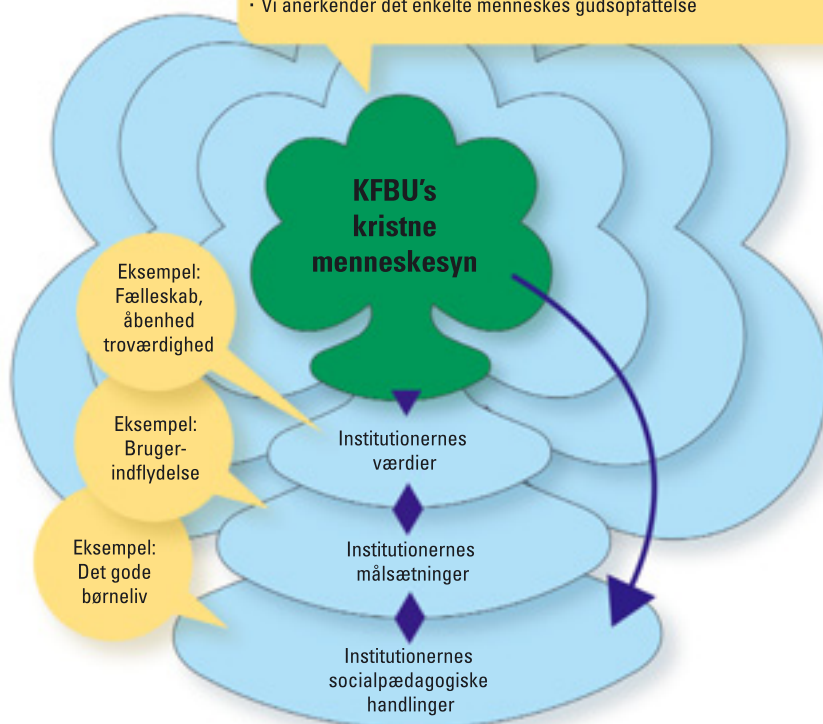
· Vi anerkender det enkelte menneskes gudsopfattelse

KFBU's kristne menneskesyn

Eksempel: Fælleskab, åbenhed troværdighed

Eksempel: Brugerindflydelse

Eksempel: Det gode børneliv

Institutionernes værdier

Institutionernes målsætninger

Institutionernes socialpædagogiske handlinger